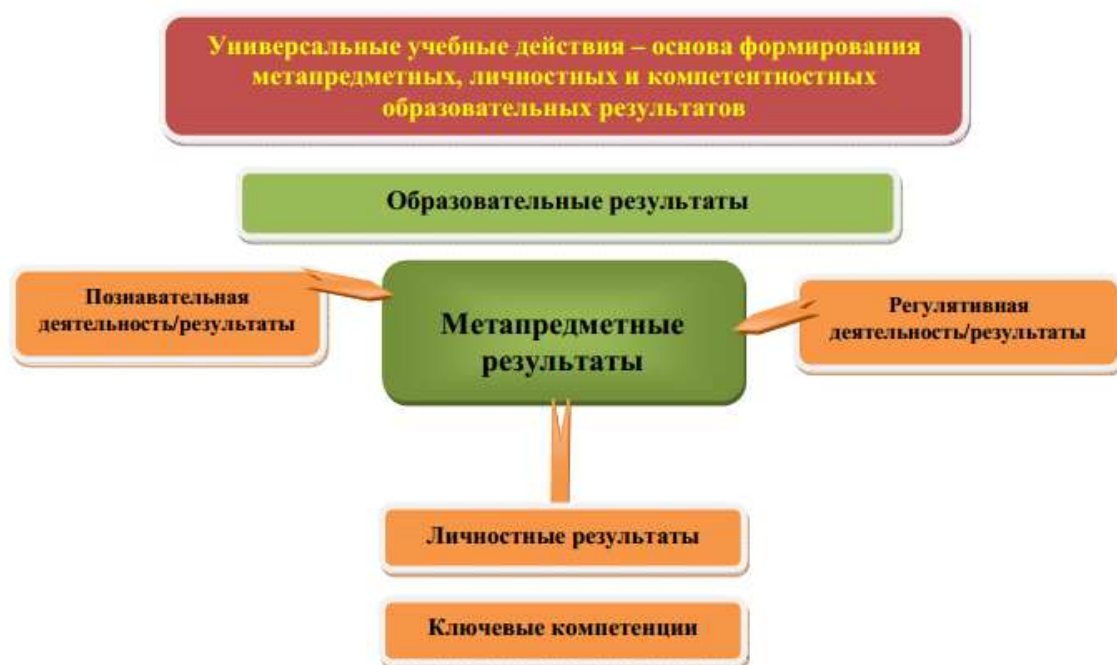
Универсальные учебные действия – основа формирования метапредметных, личностных и компетентностных образовательных результатов

Образовательные результаты

Познавательная деятельность/результаты

Метапредметные результаты

Регулятивная деятельность/результаты

Личностные результаты

Ключевые компетенции